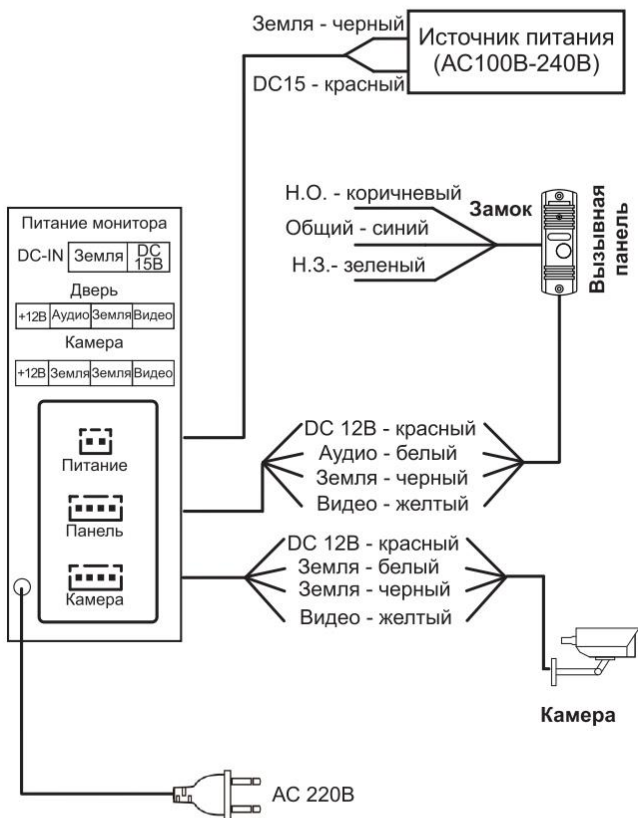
Земля - черный

Источник питания (AC100В-240В)

DC15 - красный

Н.О. - коричневый

Общий - синий

Н.З.- зеленый

Замок

Вызывная панель

Питание монитора

| DC-IN | Земля | DC 15В |
|---|---|---|

Дверь

| +12В | Аудио | Земля | Видео |
|---|---|---|---|

Камера

| +12В | Земля | Земля | Видео |
|---|---|---|---|

Питание

Панель

Камера

DC 12В - красный

Аудио - белый

Земля - черный

Видео - желтый

DC 12В - красный

Земля - белый

Земля - черный

Видео - желтый

Камера

AC 220В